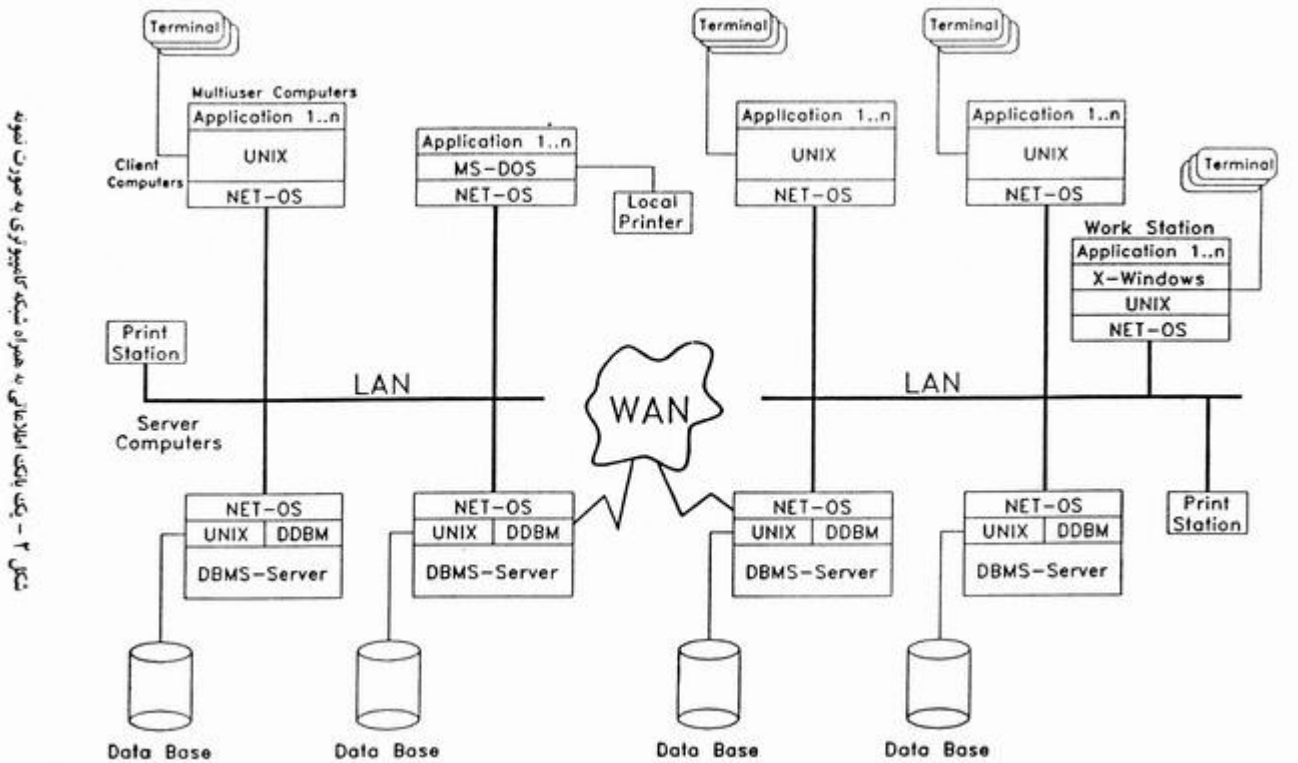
شکل ۳ - یک بانک اطلاعاتی به همراه شبکه کامپیوتری به صورت نمونه

Terminal

Multiuser Computers

Application 1..n

UNIX

Client Computers

NET-OS

Application 1..n

MS-DOS

NET-OS

Local Printer

Terminal

Application 1..n

UNIX

NET-OS

Terminal

Application 1..n

UNIX

NET-OS

Terminal

Work Station

Application 1..n

X-Windows

UNIX

NET-OS

Print Station

LAN

WAN

LAN

Server Computers

NET-OS

UNIX | DDBM

DBMS-Server

NET-OS

UNIX | DDBM

DBMS-Server

NET-OS

UNIX | DDBM

DBMS-Server

NET-OS

UNIX | DDBM

DBMS-Server

Print Station

Data Base

Data Base

Data Base

Data Base